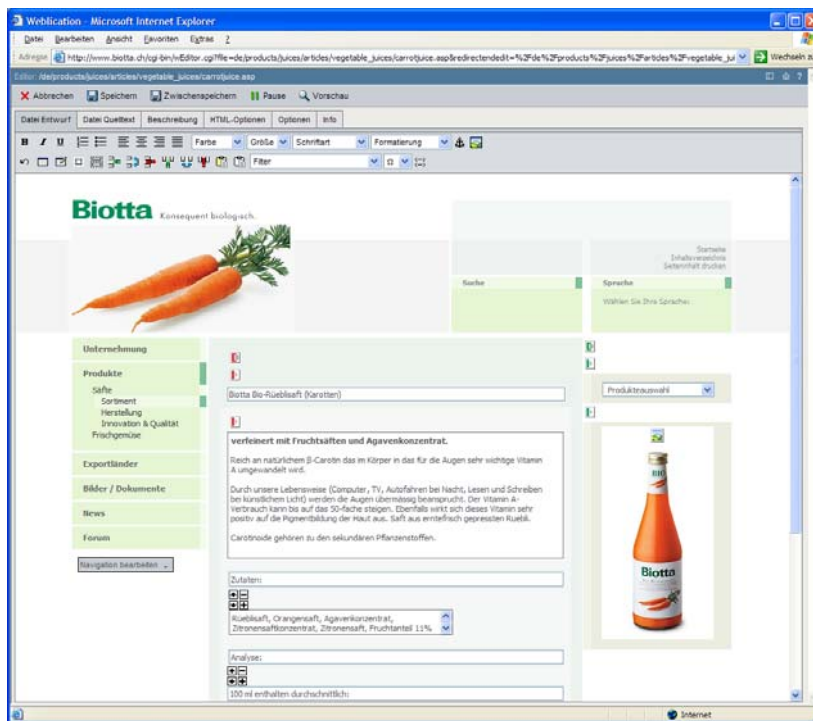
Weblication - Microsoft Internet Explorer

Datei Bearbeiten Ansicht Favoriten Extras ?

Adresse http://www.biotta.ch/cgi-bin/wEditor.cgi?file=de/products/juices/articles/vegetable_juices/carrotjuice.asp&redirectendedit=%2Fde%2Fproducts%2Fjuices%2Farticles%2Fvegetable_ju Wechseln zu

Editor: /de/products/juices/articles/vegetable_juices/carrotjuice.asp

Abbrechen Speichern Zwischenspeichern Pause Vorschau

Datei Entwurf Datei Quelltext Beschreibung HTML-Optionen Optionen Info

B I U Farbe Größe Schriftart Formatierung

Filter

Biotta Konsequent biologisch.

Startseite
Inhaltsverzeichnis
Seiteninhalt drucken

Suche

Sprache

Wählen Sie Ihre Sprache:

Unternehmung

Produkte

Säfte

Sortiment

Herstellung

Innovation & Qualität

Frischgemüse

Exportländer

Bilder / Dokumente

News

Forum

Navigation bearbeiten

Biotta Bio-Rüeblisaft (Karotten)

verfeinert mit Fruchtsäften und Agavenkonzentrat.

Reich an natürlichem ß-Carotin das im Körper in das für die Augen sehr wichtige Vitamin A umgewandelt wird.

Durch unsere Lebensweise (Computer, TV, Autofahren bei Nacht, Lesen und Schreiben bei künstlichem Licht) werden die Augen übermässig beansprucht. Der Vitamin A-Verbrauch kann bis auf das 50-fache steigen. Ebenfalls wirkt sich dieses Vitamin sehr positiv auf die Pigmentbildung der Haut aus. Saft aus erntefrisch gepressten Ruebli.

Carotinoide gehören zu den sekundären Pflanzenstoffen.

Zutaten:

Rüeblisaft, Orangensaft, Agavenkonzentrat, Zitronensaftkonzentrat, Zitronensaft, Fruchtanteil 11%

Analyse:

100 ml enthalten durchschnittlich:

Produkteauswahl

Biotta

Internet